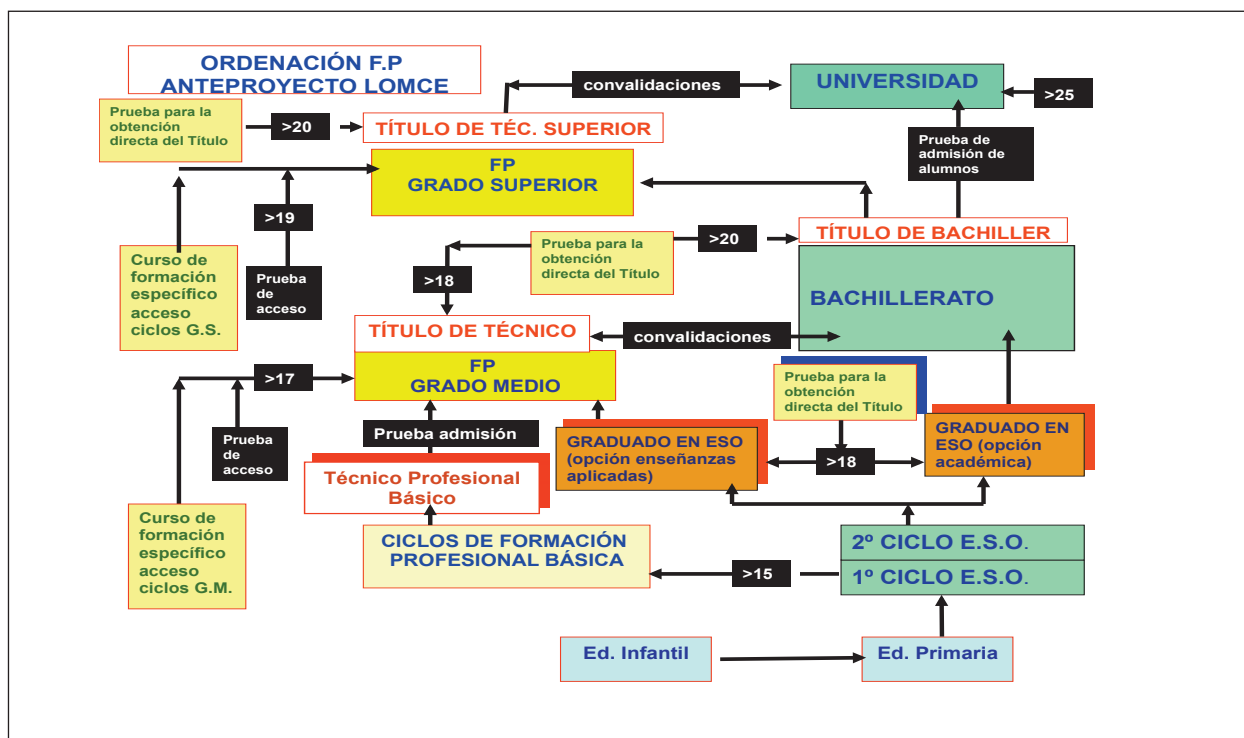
ORDENACIÓN F.P
ANTEPROYECTO LOMCE

convalidaciones

UNIVERSIDAD

>25

Prueba para la obtención directa del Título

>20

TÍTULO DE TÉC. SUPERIOR

Prueba de admisión de alumnos

FP
GRADO SUPERIOR

>19

Prueba para la obtención directa del Título

>20

TÍTULO DE BACHILLER

Curso de formación específico acceso ciclos G.S.

Prueba de acceso

>18

BACHILLERATO

TÍTULO DE TÉCNICO

convalidaciones

>17

FP
GRADO MEDIO

Prueba para la obtención directa del Título

Prueba de acceso

Prueba admisión

GRADUADO EN ESO (opción enseñanzas aplicadas)

GRADUADO EN ESO (opción académica)

>18

Técnico Profesional Básico

Curso de formación específico acceso ciclos G.M.

CICLOS DE FORMACIÓN PROFESIONAL BÁSICA

2º CICLO E.S.O.

>15

1º CICLO E.S.O.

Ed. Infantil

Ed. Primaria